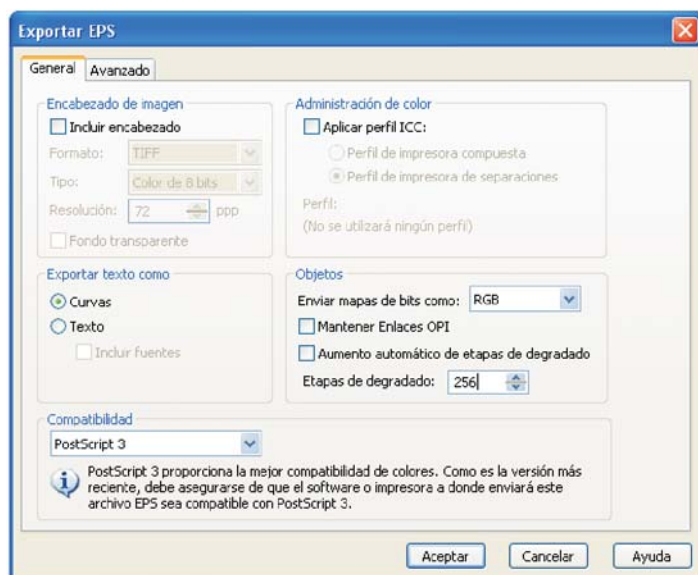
Exportar EPS

General | Avanzado

Encabezado de imagen
Incluir encabezado
Formato: TIFF
Tipo: Color de 8 bits
Resolución: 72 ppp
Fondo transparente

Administración de color
Aplicar perfil ICC:
Perfil de impresora compuesta
Perfil de impresora de separaciones
Perfil:
(No se utilizará ningún perfil)

Exportar texto como
Curvas
Texto
Incluir fuentes

Objetos
Enviar mapas de bits como: RGB
Mantener Enlaces OPI
Aumento automático de etapas de degradado
Etapas de degradado: 256

Compatibilidad
PostScript 3
PostScript 3 proporciona la mejor compatibilidad de colores. Como es la versión más reciente, debe asegurarse de que el software o impresora a donde enviará este archivo EPS sea compatible con PostScript 3.

Aceptar | Cancelar | Ayuda